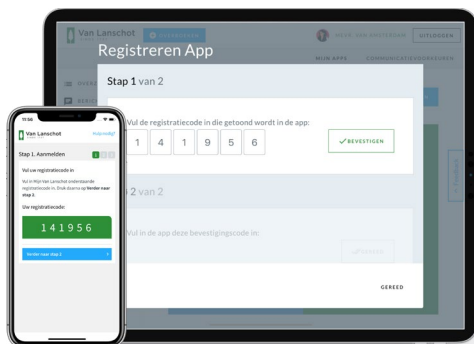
Van Lanschot

OVERZICHT

HEER VAN VOORBEELD

UITLOGGEN

MIJN APPS

COMMUNICATIEVOORKEUREN

Registreren App

Stap 1 van 2

Vul de registratiecode in die getoond wordt in de app:

1 4 1 9 5 6

BEVESTIGEN

Stap 2 van 2

Vul in de app deze bevestigingscode in:

GEREED

11:56

Van Lanschot

Hulp nodig?

Stap 1. Aanmelden

Vul uw registratiecode in

Vul in Mijn Van Lanschot onderstaande registratiecode in. Druk daarna op Verder naar stap 2.

Uw registratiecode:

141956

Verder naar stap 2